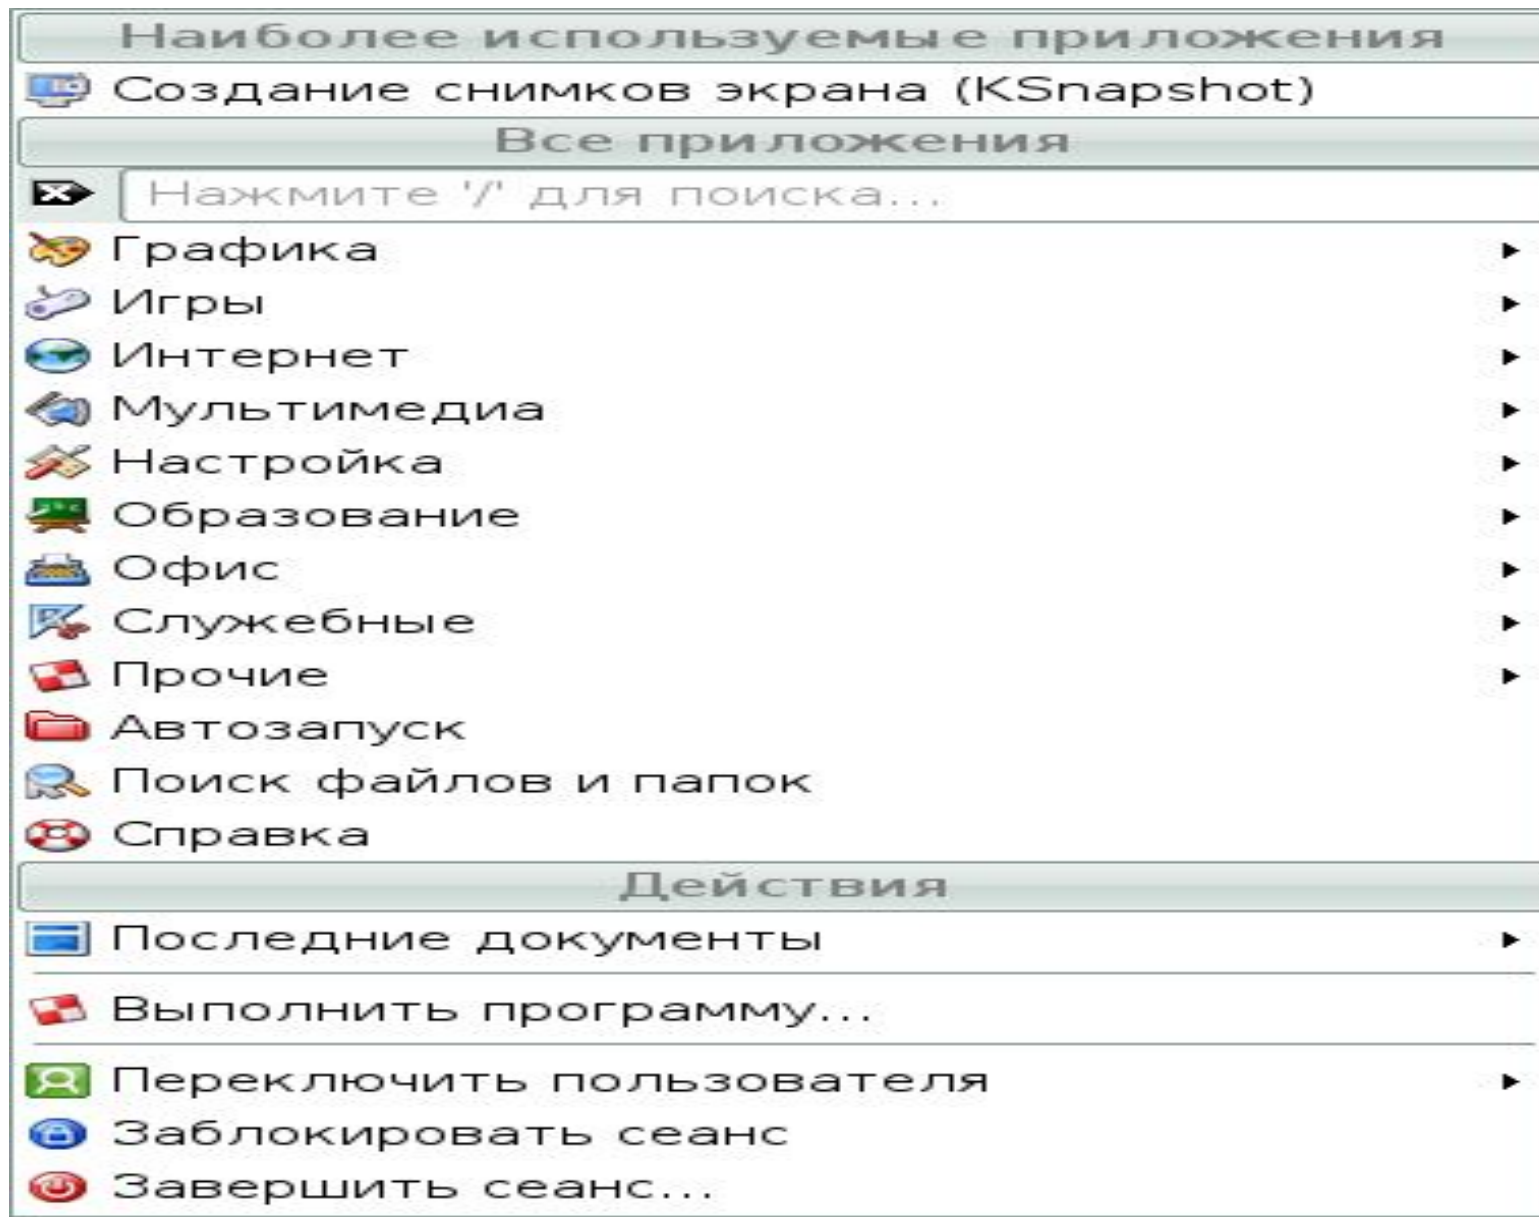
Наиболее используемые приложения
Создание снимков экрана (KSnapshot)
Все приложения
Нажмите '/' для поиска...
Графика
Игры
Интернет
Мультимедиа
Настройка
Образование
Офис
Служебные
Прочие
Автозапуск
Поиск файлов и папок
Справка
Действия
Последние документы
Выполнить программу...
Переключить пользователя
Заблокировать сеанс
Завершить сеанс...